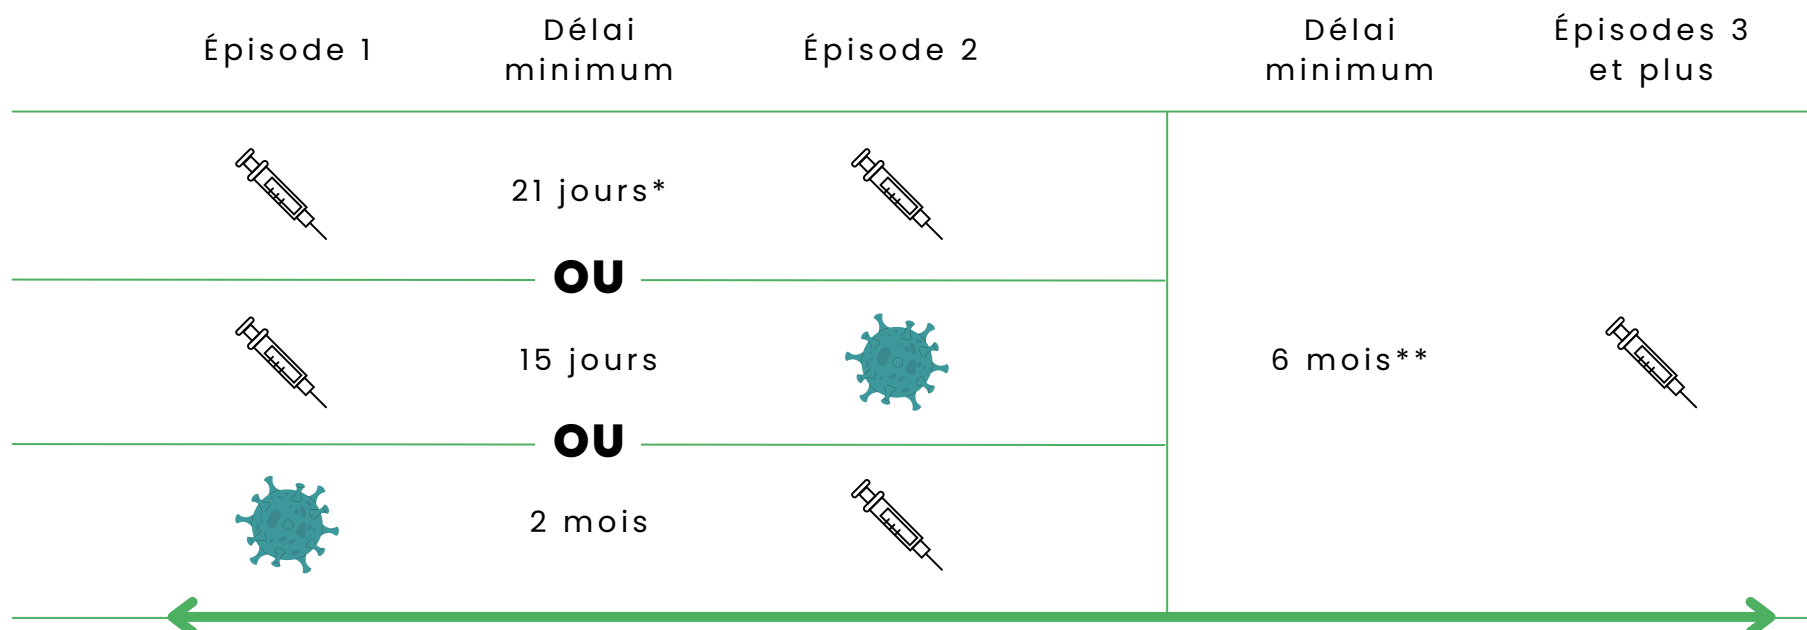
| Épisode 1 | Délai minimum | Épisode 2 | Délai minimum | Épisodes 3 et plus |
|---|---|---|---|---|
| | 21 jours* | | | |
| | OU | | | |
| | 15 jours | | 6 mois** | |
| | OU | | | |
| | 2 mois | | | |